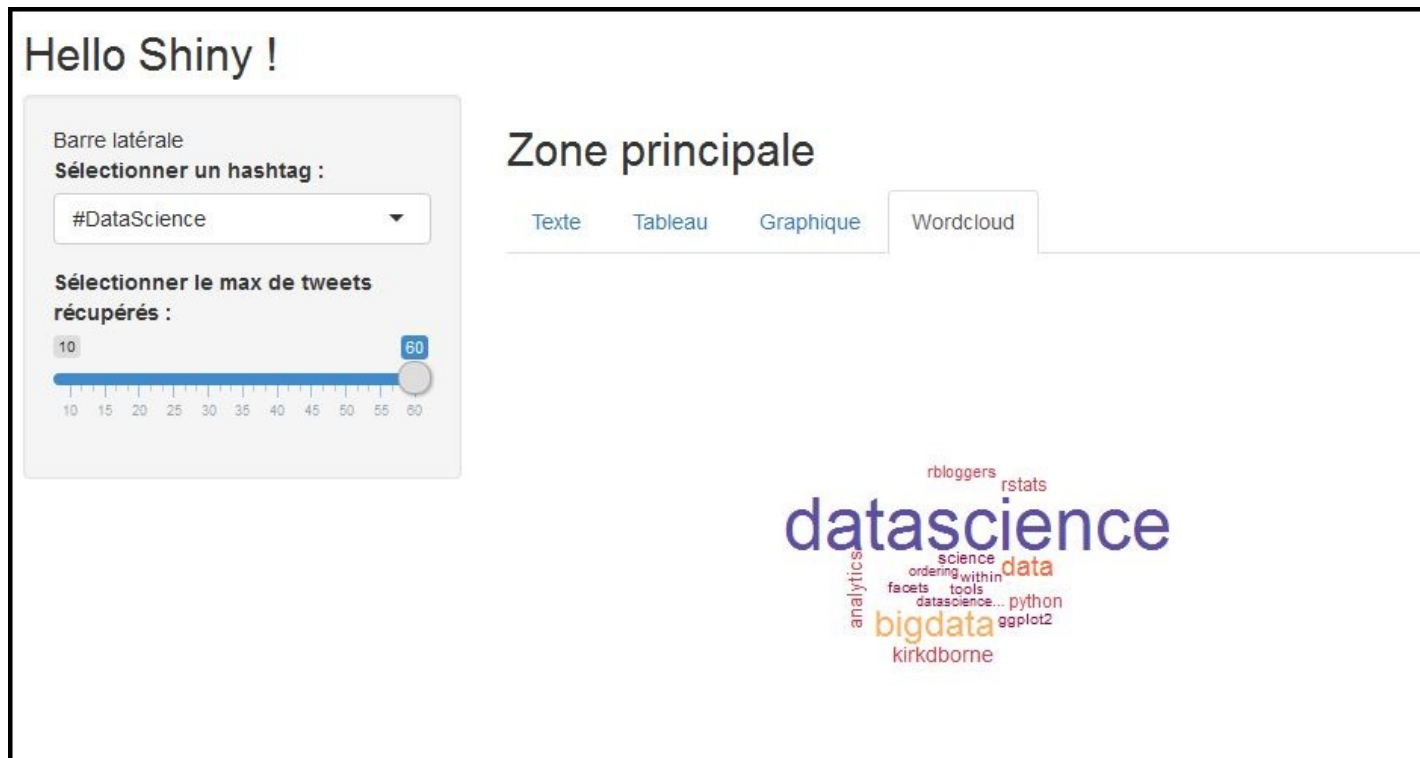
Hello Shiny !

Barre latérale
Sélectionner un hashtag :

#DataScience

Sélectionner le max de tweets récupérés :

10 60

10 15 20 25 30 35 40 45 50 55 60

Zone principale

Texte Tableau Graphique Wordcloud

rbloggers
rstats
datascience
analytics
science
ordering
within
data
facets
tools
datascience...
python
bigdata
ggplot2
kirkdborne